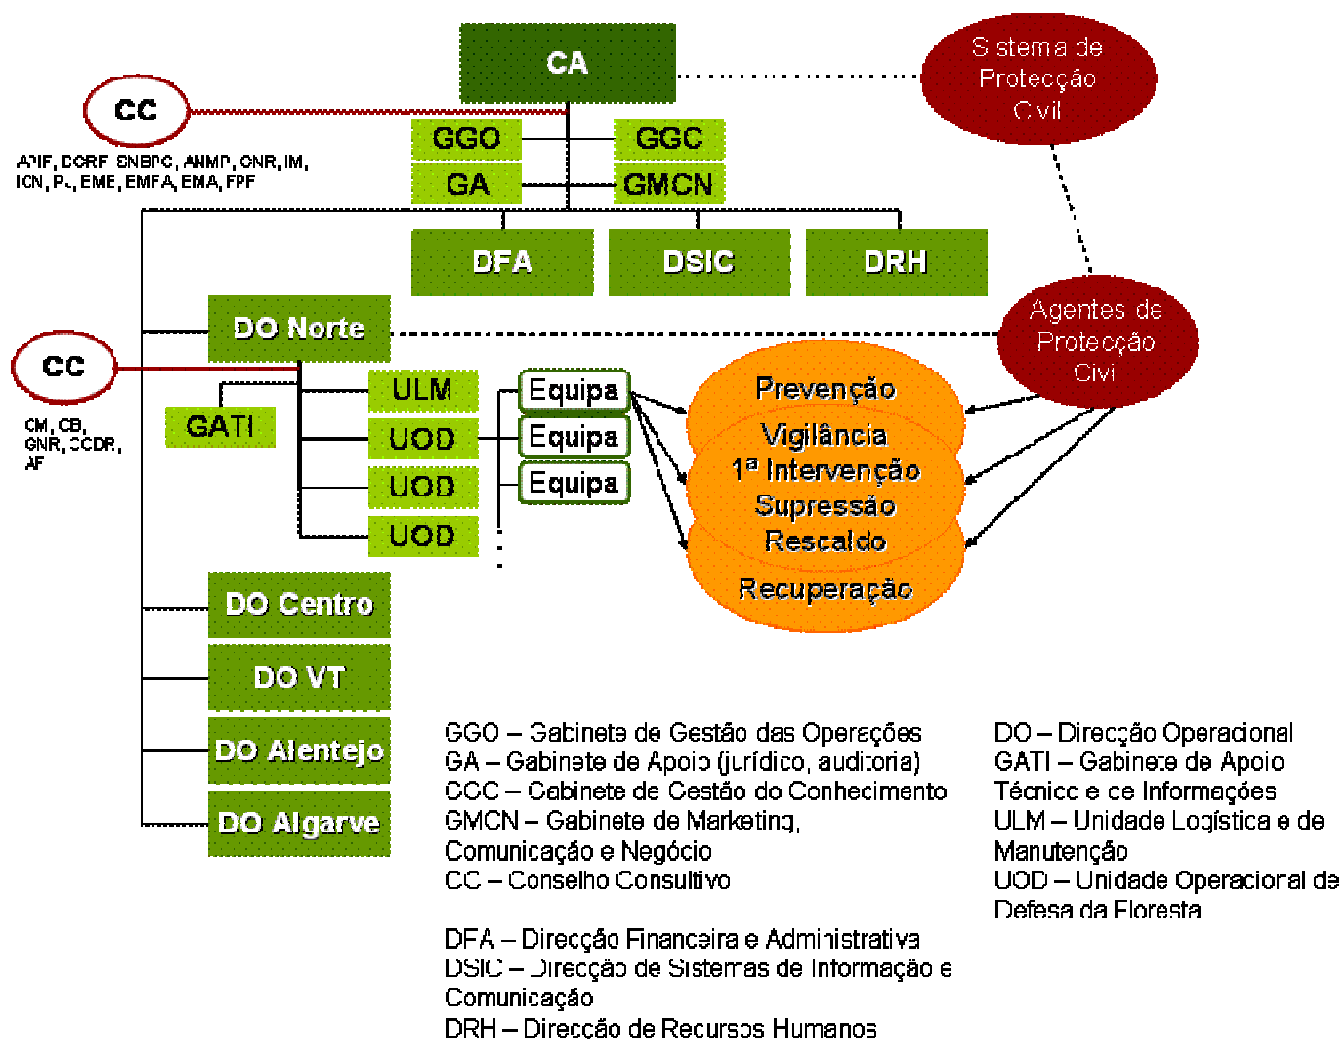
CA

Sistema de Protecção Civil

CC

APIF, DGRF, SNBPC, ANMP, GNR, IM, ICN, PJ, EME, EMFA, EMA, FPF

GGO
GGC
GA
GMCN

DFA
DSIC
DRH

DO Norte

Agentes de Protecção Civil

CC

CM, CB, GNR, CCDR, AF

GATI

ULM
UOD
UOD
UOD

Equipa
Equipa
Equipa

Prevenção
Vigilância
1ª Intervenção
Supressão
Rescaldo
Recuperação

DO Centro
DO VT
DO Alentejo
DO Algarve

GGO – Gabinete de Gestão das Operações
GA – Gabinete de Apoio (jurídico, auditoria)
GGC – Gabinete de Gestão do Conhecimento
GMCN – Gabinete de Marketing, Comunicação e Negócio
CC – Conselho Consultivo

DFA – Direcção Financeira e Administrativa
DSIC – Direcção de Sistemas de Informação e Comunicação
DRH – Direcção de Recursos Humanos

DO – Direcção Operacional
GATI – Gabinete de Apoio Técnico e de Informações
ULM – Unidade Logística e de Manutenção
UOD – Unidade Operacional de Defesa da Floresta